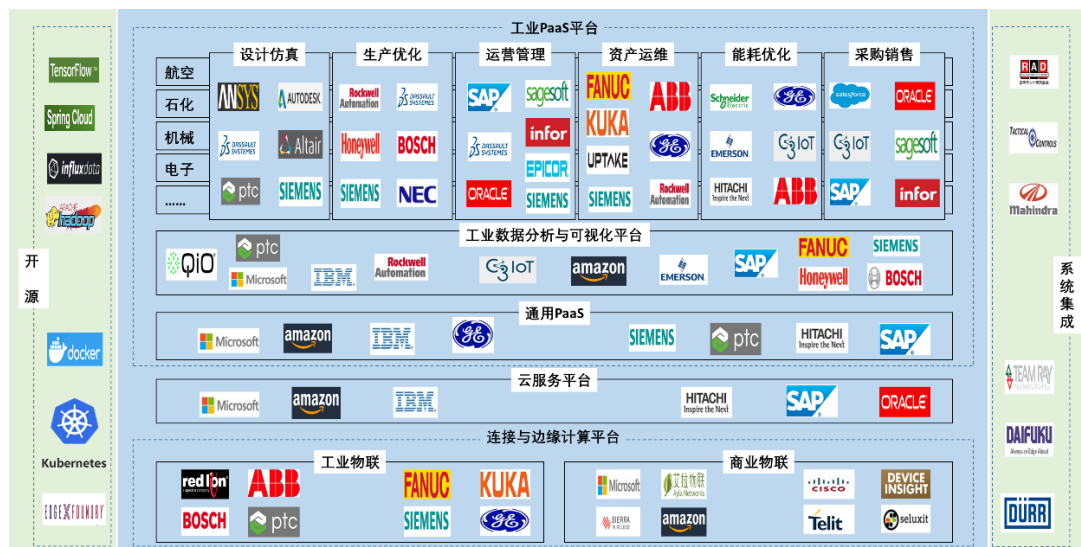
开源

TensorFlow

Spring Cloud

influxdata

APACHE hadoop

docker

Kubernetes

EDGE X FOUNDRY

工业PaaS平台

航空

石化

机械

电子

......

设计仿真

ANSYS

AUTODESK

DASSAULT SYSTEMES

Altair

ptc

SIEMENS

生产优化

Rockwell Automation

DASSAULT SYSTEMES

Honeywell

BOSCH

SIEMENS

NEC

运营管理

SAP

sagesoft

DASSAULT SYSTEMES

infor

EPICOR

ORACLE

SIEMENS

资产运维

FANUC

ABB

KUKA

GE

UPTAKE

SIEMENS

Rockwell Automation

能耗优化

Schneider Electric

GE

EMERSON

C3 IoT

HITACHI Inspire the Next

ABB

采购销售

salesforce

ORACLE

C3 IoT

sagesoft

SAP

infor

工业数据分析与可视化平台

QiO

ptc

Microsoft

IBM

Rockwell Automation

C3 IoT

amazon

EMERSON

SAP

FANUC

Honeywell

SIEMENS

BOSCH

通用PaaS

Microsoft

amazon

IBM

GE

SIEMENS

ptc

HITACHI Inspire the Next

SAP

云服务平台

Microsoft

amazon

IBM

HITACHI Inspire the Next

SAP

ORACLE

连接与边缘计算平台

工业物联

red lion

ABB

FANUC

KUKA

BOSCH

ptc

SIEMENS

GE

商业物联

Microsoft

艾拉物联 Ayla Networks

CISCO

DEVICE INSIGHT

SIERRA WIRELESS

amazon

Telit

seluxit

系统集成

RAD

TACTICAL CONTROLS

Mahindra

TEAM RAY

DAIFUKU

DÜRR